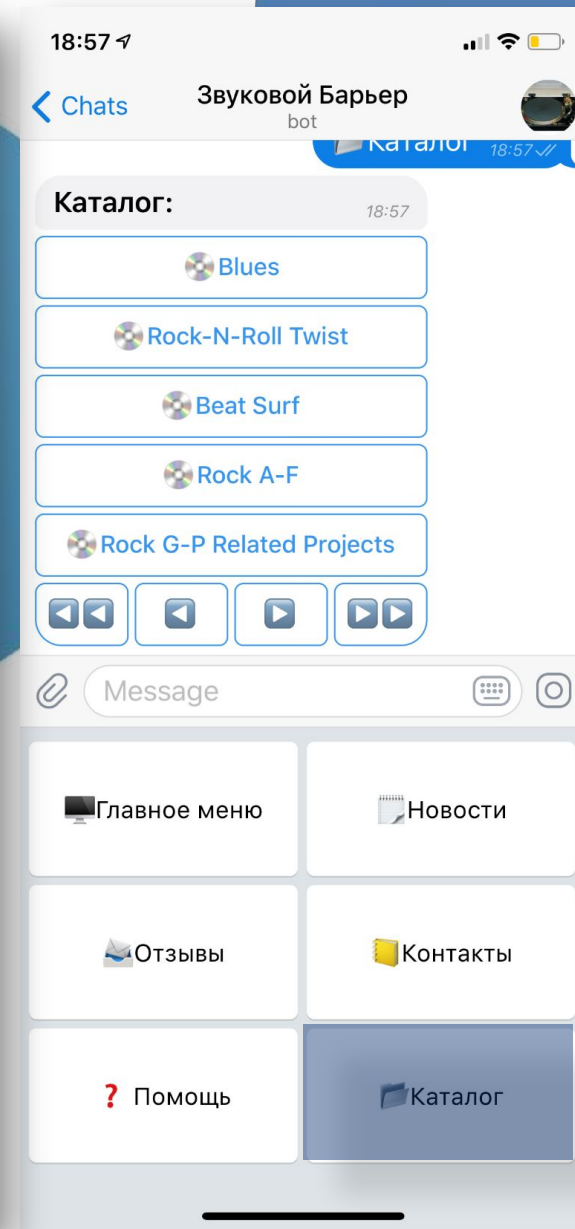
18:57

Chats

Звуковой Барьер
bot

Каталог 18:57

Каталог: 18:57

Blues

Rock-N-Roll Twist

Beat Surf

Rock A-F

Rock G-P Related Projects

Message

Главное меню

Новости

Отзывы

Контакты

❓ Помощь

Каталог